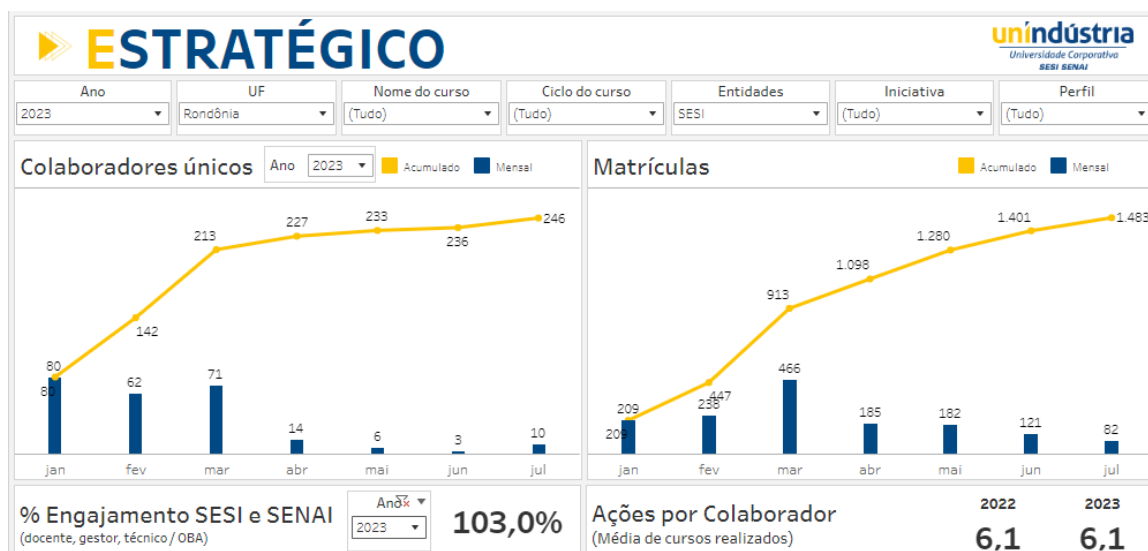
ESTRATÉGICO

unindústria
Universidade Corporativa
SESI SENAI

| Ano | UF | Nome do curso | Ciclo do curso | Entidades | Iniciativa | Perfil |
|---|---|---|---|---|---|---|
| 2023 | Rondônia | (Tudo) | (Tudo) | SESI | (Tudo) | (Tudo) |

Colaboradores únicos
Ano 2023
Acumulado
Mensal

80, 142, 213, 227, 233, 236, 246
80, 62, 71, 14, 6, 3, 10
jan fev mar abr mai jun jul

Matrículas
Acumulado
Mensal

209, 447, 913, 1.098, 1.280, 1.401, 1.483
209, 238, 466, 185, 182, 121, 82
jan fev mar abr mai jun jul

% Engajamento SESI e SENAI
(docente, gestor, técnico / OBA)
Ano
2023
103,0%

Ações por Colaborador
(Média de cursos realizados)
2022
6,1
2023
6,1